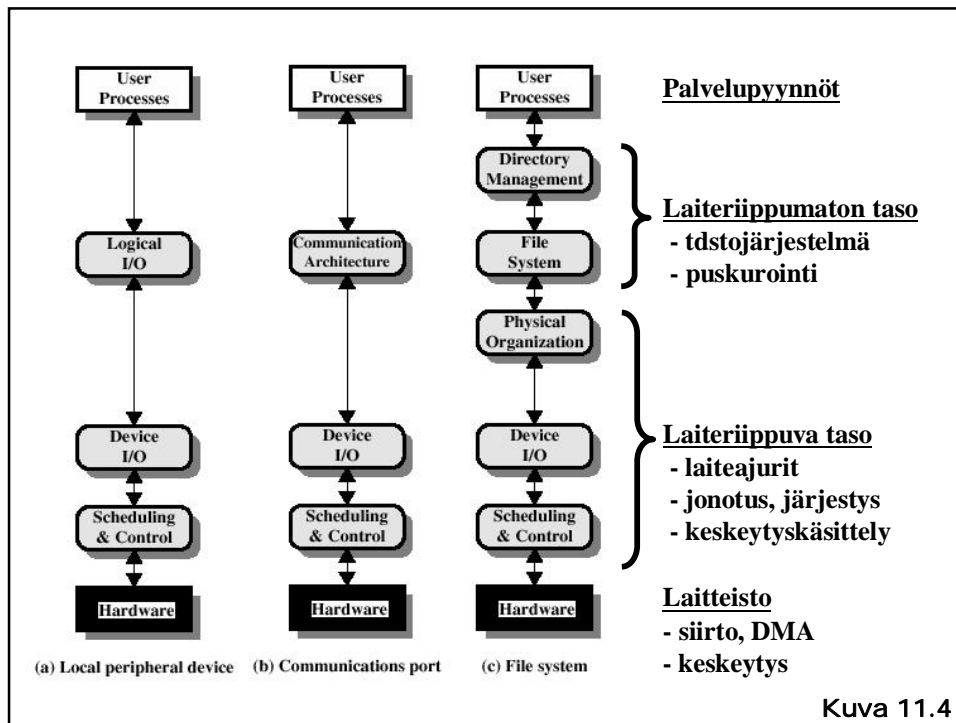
User Processes

Logical I/O

Device I/O

Scheduling & Control

Hardware

(a) Local peripheral device

User Processes

Communication Architecture

Device I/O

Scheduling & Control

Hardware

(b) Communications port

User Processes

Directory Management

File System

Physical Organization

Device I/O

Scheduling & Control

Hardware

(c) File system

Palvelupyynnöt

Laiteriippumaton taso
- tdstojärjestelmä
- puskurointi

Laiteriippuva taso
- laiteajurit
- jonotus, järjestys
- keskeytyskäsittely

Laitteisto
- siirto, DMA
- keskeytys

Kuva 11.4